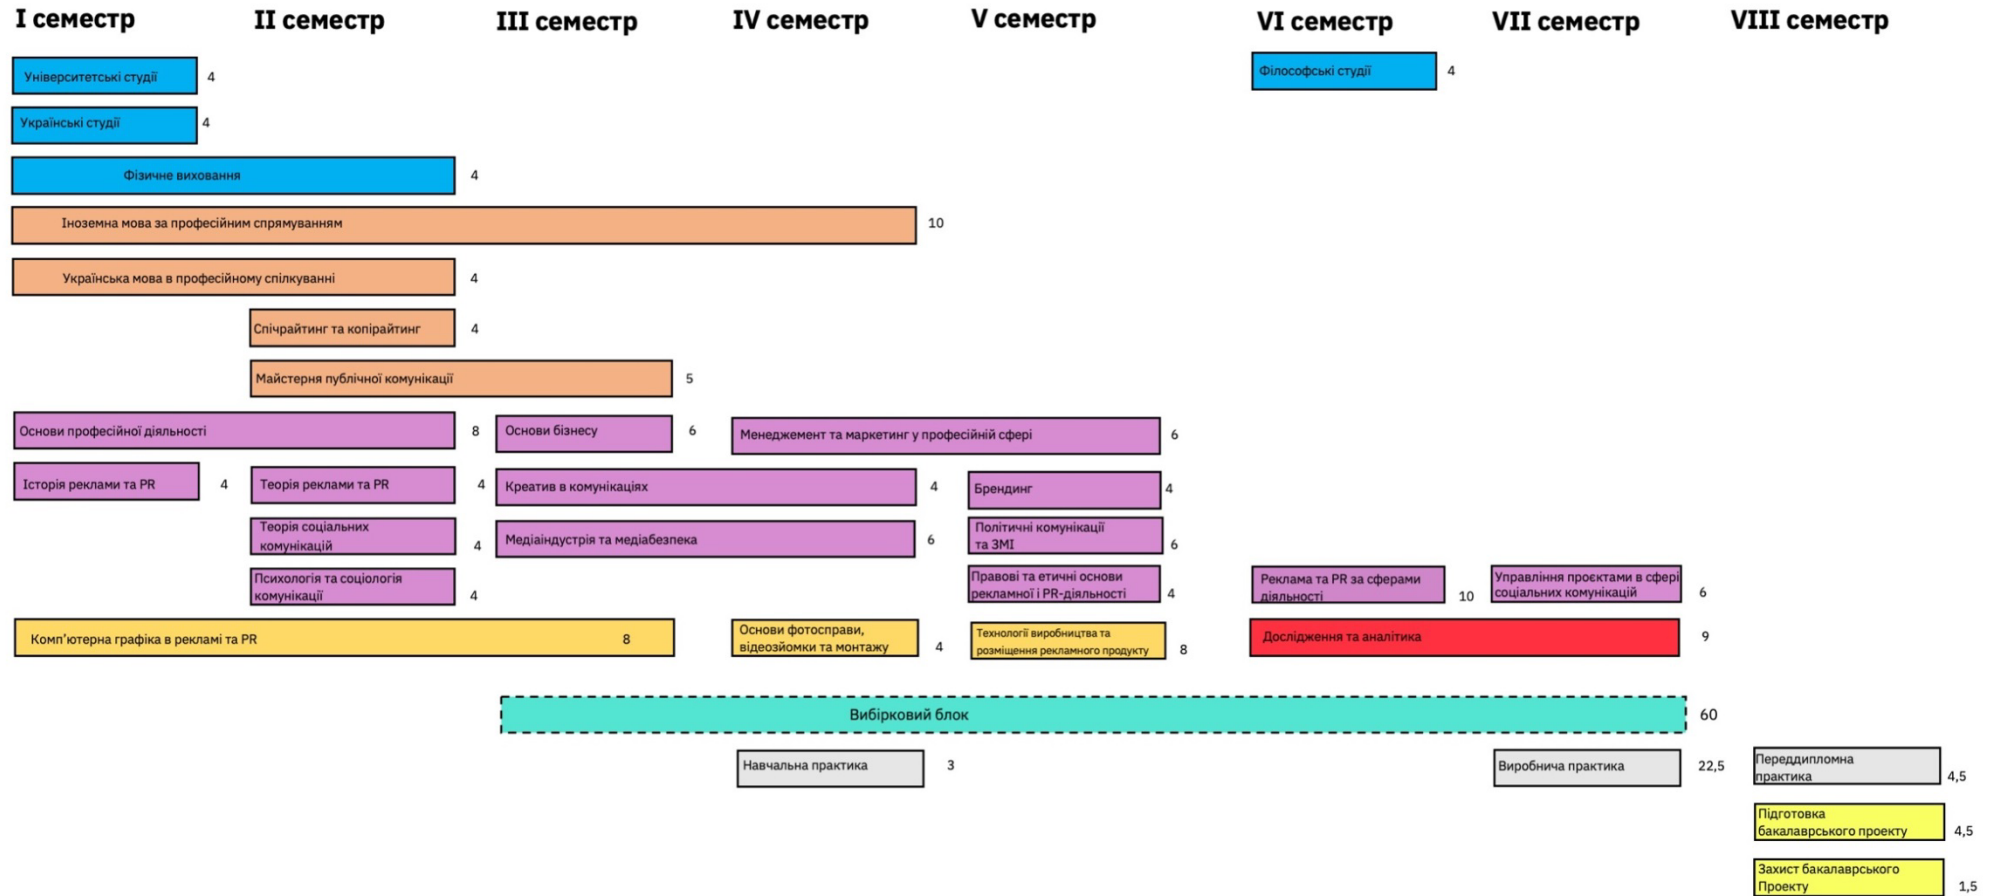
I семестр II семестр III семестр IV семестр V семестр VI семестр VII семестр VIII семестр

Університетські студії 4

Філософські студії 4

Українські студії 4

Фізичне виховання 4

Іноземна мова за професійним спрямуванням 10

Українська мова в професійному спілкуванні 4

Спічрайтинг та копірайтинг 4

Майстерня публічної комунікації 5

Основи професійної діяльності 8

Основи бізнесу 6

Менеджмент та маркетинг у професійній сфері 6

Історія реклами та PR 4

Теорія реклами та PR 4

Креатив в комунікаціях 4

Брендинг 4

Теорія соціальних комунікацій 4

Медіаіндустрія та медіабезпека 6

Політичні комунікації та ЗМІ 6

Психологія та соціологія комунікації 4

Правові та етичні основи рекламної і PR-діяльності 4

Реклама та PR за сферами діяльності 10

Управління проєктами в сфері соціальних комунікацій 6

Комп'ютерна графіка в рекламі та PR 8

Основи фотосправи, відеозйомки та монтажу 4

Технології виробництва та розміщення рекламного продукту 8

Дослідження та аналітика 9

Вибірковий блок 60

Навчальна практика 3

Виробнича практика 22,5

Переддипломна практика 4,5

Підготовка бакалаврського проекту 4,5

Захист бакалаврського Проекту 1,5